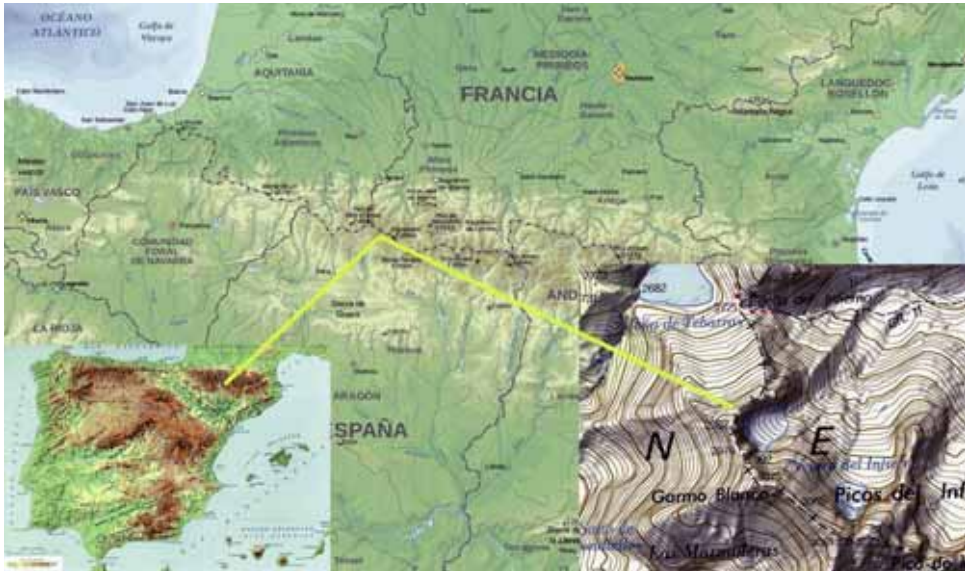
OCÉANO ATLÁNTICO

Golfo de Vizcaya

AQUITANIA

FRANCIA

LANGUEDOC-ROSELLÓN

Golfo de León

PAÍS VASCO

COMUNIDAD FORAL DE NAVARRA

LA RIOJA

ARAGÓN

ESPAÑA

AND

2682

Ibón de Tebarray

N

E

Picos del Infierno

Gorro Blanco

Picos del Inf

Las Marmoleras